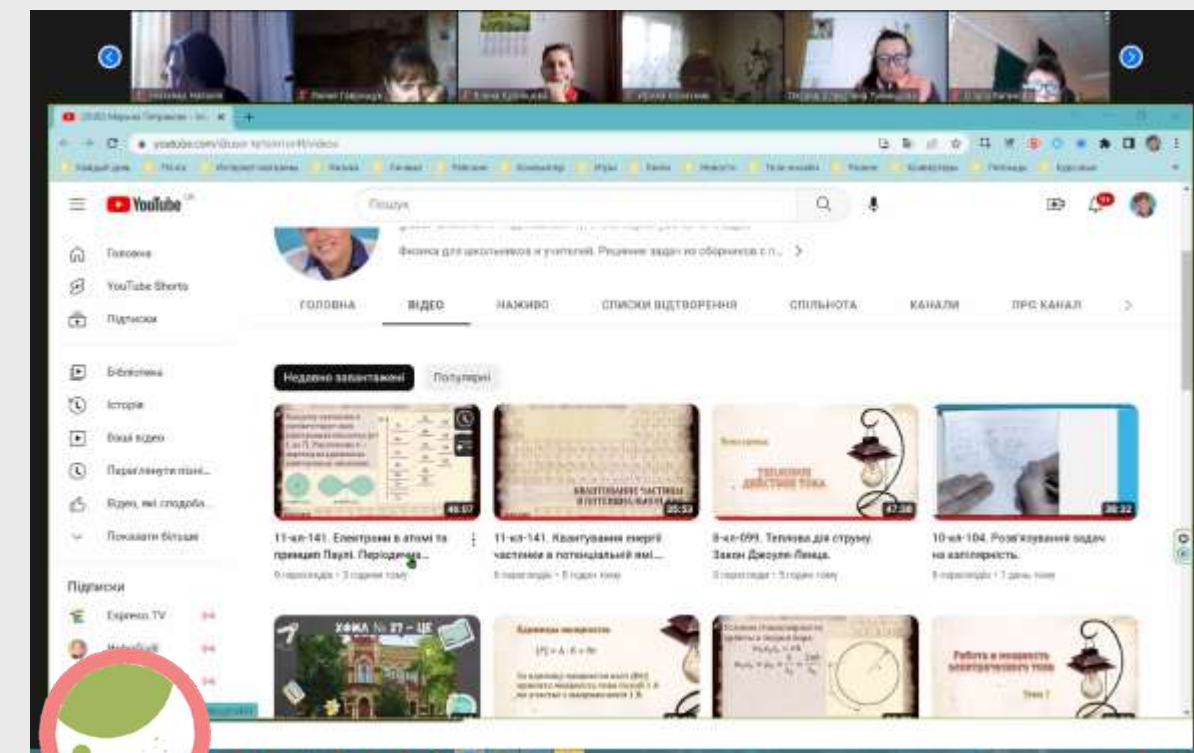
YouTube

Пошук

Головна
YouTube Shorts
Підписки
Бібліотека
Історія
Ваші відео
Переглянути пізніше
Відео, які сподобались
Показати більше

Підписки
Еспресо TV

Физика для школьников и учителей. Решение задач из сборников с п... >

ГОЛОВНА
ВІДЕО
НАЖИВО
СПИСКИ ВІДТВОРЕННЯ
СПІЛЬНОТА
КАНАЛИ
ПРО КАНАЛ

Недавно завантажені
Популярні

46:07
11-кл-141. Електрони в атомі та принцип Паулі. Періодична...
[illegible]

35:53
КВАНТОВАНИЕ ЧАСТИЦЫ В ПОТЕНЦИАЛЬНОЙ ЯМЕ
11-кл-141. Квантування енергії частинки в потенціальній ямі...
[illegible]

Тепловое действие тока
47:38
8-кл-099. Теплова дія струму. Закон Джоуля-Ленца.
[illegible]

30:32
10-кл-104. Розв'язування задач на капілярність.
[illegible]

ХФМЛ № 27 – ЦЕ

Единицы мощности
$[P] = A : t = Bт$

Работа и мощность электрического тока